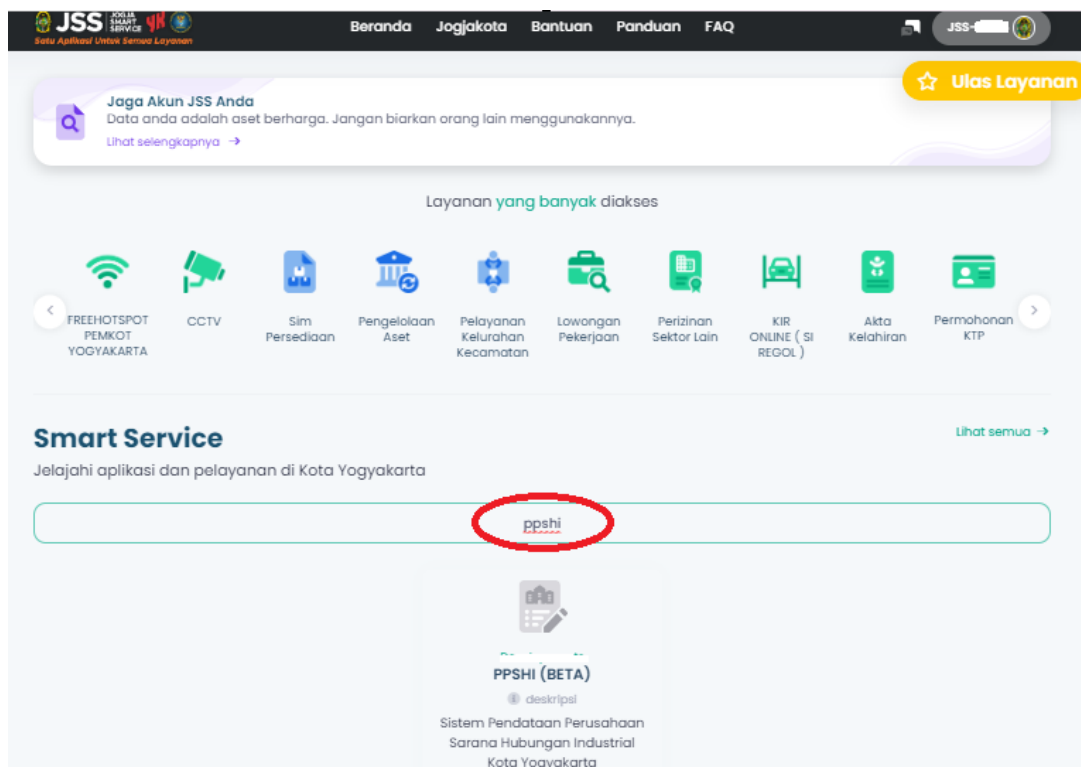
JSS JOGJA SMART SERVICE YK
Satu Aplikasi Untuk Semua Layanan

Beranda Jogjakota Bantuan Panduan FAQ

JSS-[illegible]

Ulas Layanan

Jaga Akun JSS Anda
Data anda adalah aset berharga. Jangan biarkan orang lain menggunakannya.
Lihat selengkapnya →

Layanan yang banyak diakses

FREEHOTSPOT PEMKOT YOGYAKARTA
CCTV
Sim Persediaan
Pengelolaan Aset
Pelayanan Kelurahan Kecamatan
Lowongan Pekerjaan
Perizinan Sektor Lain
KIR ONLINE ( SI REGOL )
Akta Kelahiran
Permohonan KTP

Smart Service
Jelajahi aplikasi dan pelayanan di Kota Yogyakarta

Lihat semua →

ppshi

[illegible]
PPSHI (BETA)
deskripsi
Sistem Pendataan Perusahaan Sarana Hubungan Industrial Kota Yogyakarta